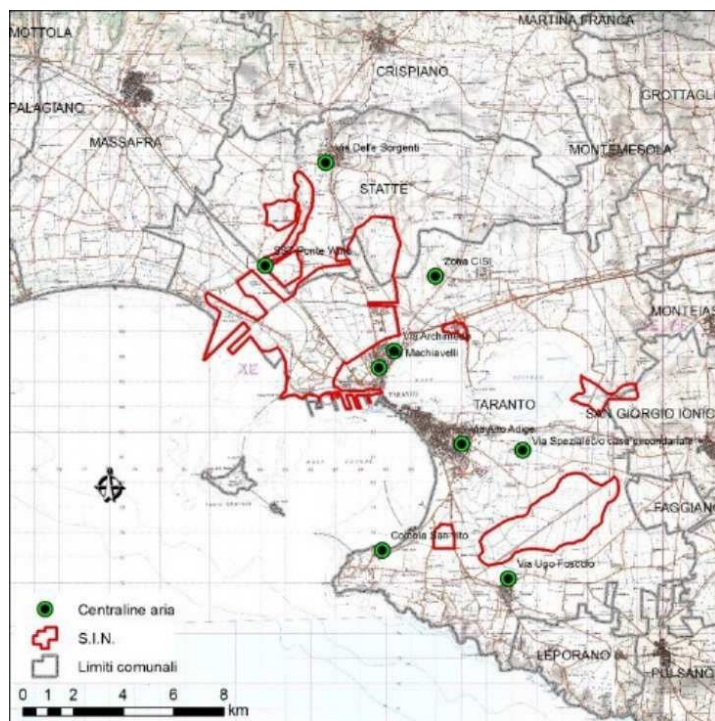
MOTTOLA
MARTINA FRANCA
CRISPIANO
PALAGIANO
GROTTAGLIE
MASSAFRA
Via Delle Sorgenti
MONTEMESOLA
STATTE
SS7 Ponte Wind
Zona CISI
MONTEIASI
Via Archimede
Machiavelli
TARANTO
SAN GIORGIO IONICO
Via Alto Adige
Via Speziale c/o casa circondariale
FAGGIANO
Coppola Sanvito
Via Ugo Foscolo
Centraline aria
S.I.N.
Limiti comunali
LEPORANO
PULSANO
0 1 2 4 6 8 km